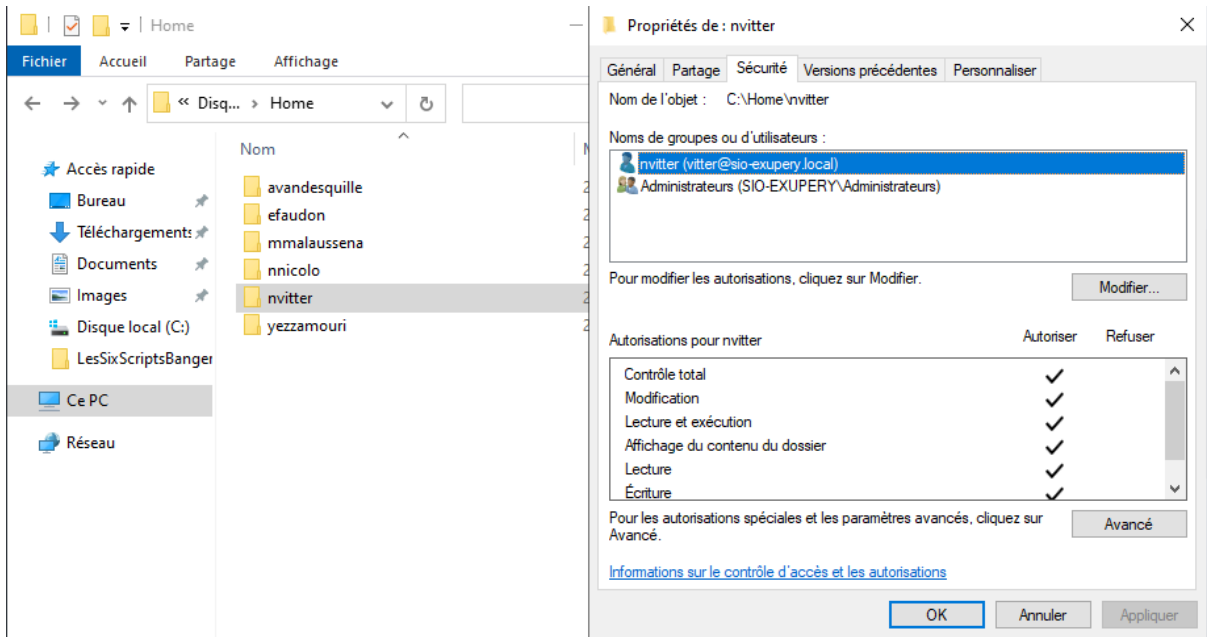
Home

Fichier Accueil Partage Affichage

« Disq... › Home

Accès rapide
Bureau
Téléchargements
Documents
Images
Disque local (C:)
LesSixScriptsBanger
Ce PC
Réseau

Nom
avandesquille
efaudon
mmalaussena
nnicolo
nvitter
yezzamouri

Propriétés de : nvitter

Général | Partage | Sécurité | Versions précédentes | Personnaliser

Nom de l'objet : C:\Home\nvitter

Noms de groupes ou d'utilisateurs :
nvitter (vitter@sio-exupery.local)
Administrateurs (SIO-EXUPERY\Administrateurs)

Pour modifier les autorisations, cliquez sur Modifier.
Modifier...

Autorisations pour nvitter | Autoriser | Refuser
Contrôle total ✓
Modification ✓
Lecture et exécution ✓
Affichage du contenu du dossier ✓
Lecture ✓
Écriture ✓

Pour les autorisations spéciales et les paramètres avancés, cliquez sur Avancé.
Avancé

Informations sur le contrôle d'accès et les autorisations

OK | Annuler | Appliquer